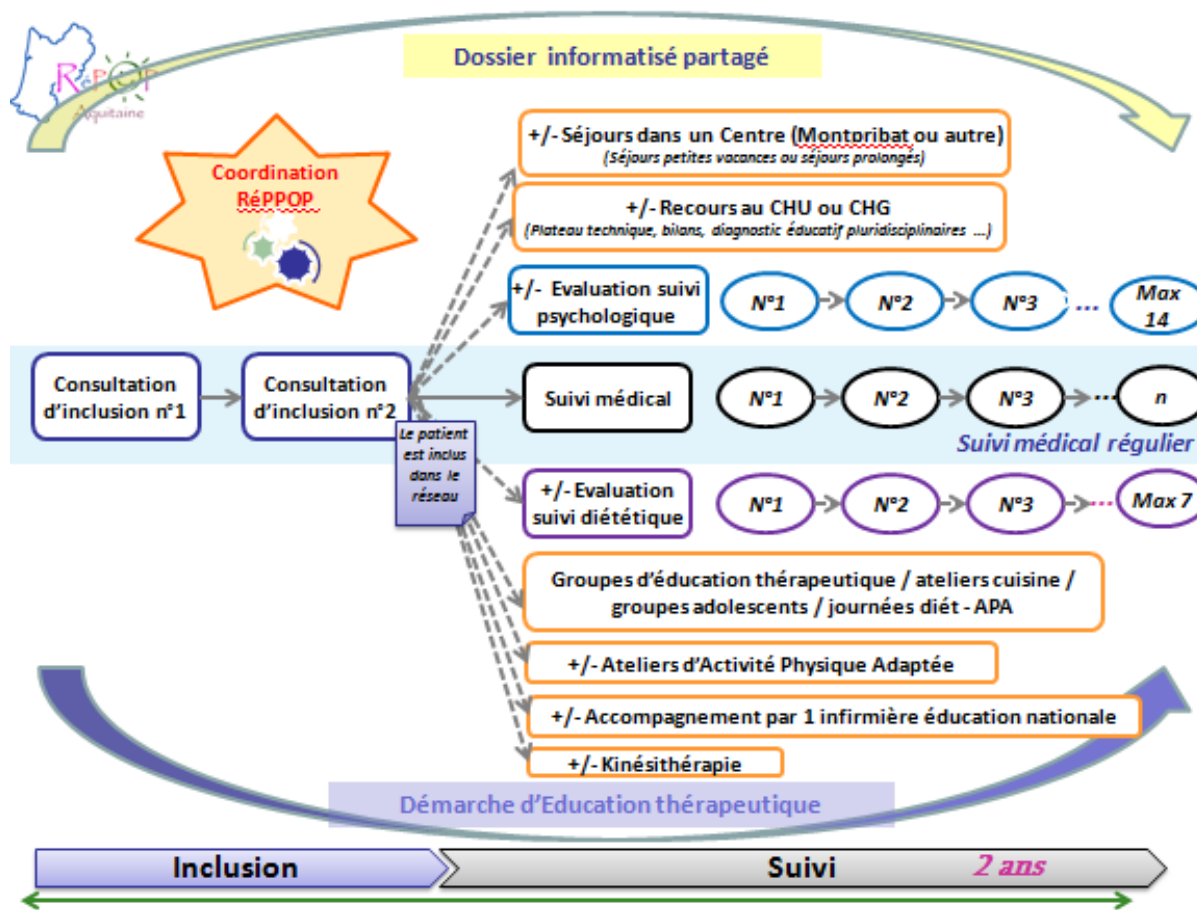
RéPPOP Aquitaine

Dossier informatisé partagé

Coordination RéPPOP

+/- Séjours dans un Centre (Montpribat ou autre)
(Séjours petites vacances ou séjours prolongés)

+/- Recours au CHU ou CHG
(Plateau technique, bilans, diagnostic éducatif pluridisciplinaires ...)

+/- Evaluation suivi psychologique

N°1 N°2 N°3 ... Max 14

Consultation d'inclusion n°1

Consultation d'inclusion n°2

Suivi médical

N°1 N°2 N°3 ... n

Le patient est inclus dans le réseau

Suivi médical régulier

+/- Evaluation suivi diététique

N°1 N°2 N°3 Max 7

Groupes d'éducation thérapeutique / ateliers cuisine / groupes adolescents / journées diét - APA

+/- Ateliers d'Activité Physique Adaptée

+/- Accompagnement par 1 infirmière éducation nationale

+/- Kinésithérapie

Démarche d'Education thérapeutique

Inclusion

Suivi

2 ans